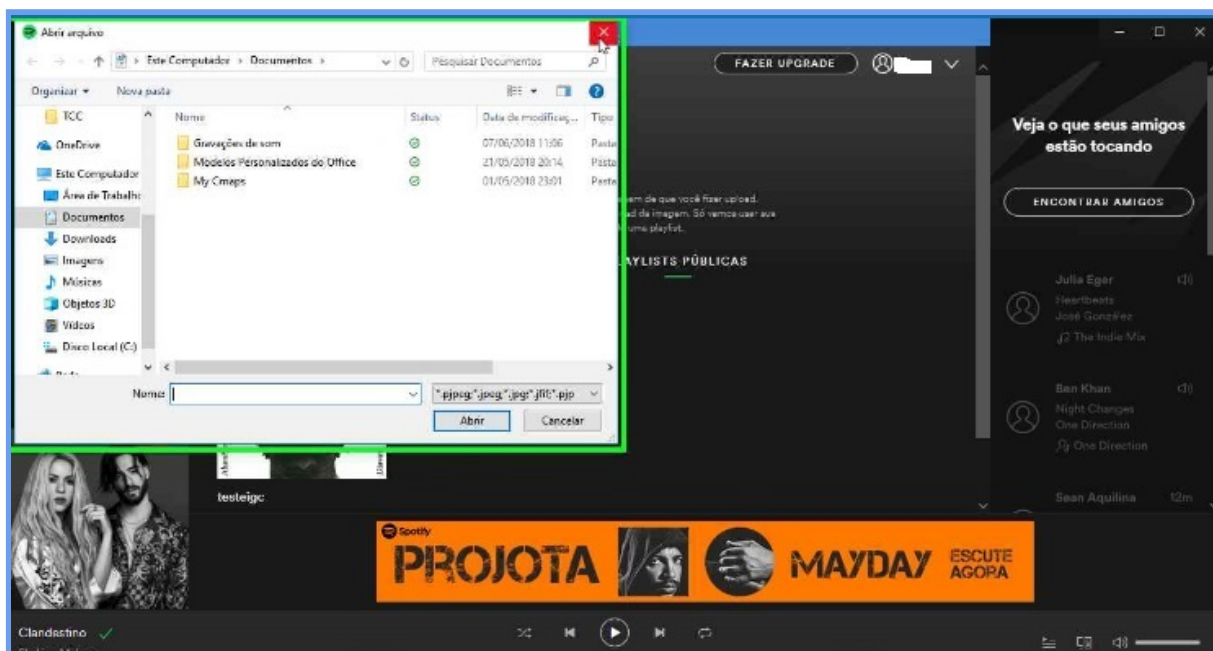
Abrir arquivo

Este Computador › Documentos ›

Pesquisar Documentos

Organizar ▾ Nova pasta

TCC
OneDrive
Este Computador
Área de Trabalho
Documentos
Downloads
Imagens
Músicas
Objetos 3D
Vídeos
Disco Local (C:)

| Nome | Status | Data de modificaç... | Tipo |
|---|---|---|---|
| Gravações de som | | 07/06/2018 11:06 | Pasta |
| Modelos Personalizados do Office | | 21/05/2018 20:14 | Pasta |
| My Cmaps | | 01/05/2018 23:01 | Pasta |

Nome:

"*.pjpeg;*.jpeg;*.jpg;*.jfif;*.pjp

Abrir

Cancelar

FAZER UPGRADE

...em de que você fizer upload.
...ad da imagem. Só vamos usar sua
...uma playlist.

...AYLISTS PÚBLICAS

testeigc

Veja o que seus amigos estão tocando

ENCONTRAR AMIGOS

Julia Eger
Heartbeats
José González
The Indie Mix

Ben Khan
Night Changes
One Direction
One Direction

Sean Aquilina
12m

Spotify
PROJOTA
MAYDAY
ESCUTE AGORA

Clandestino